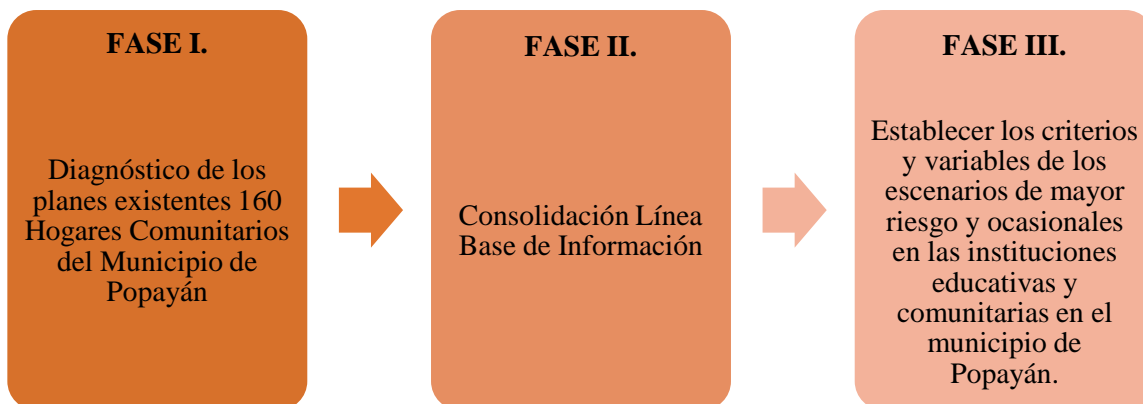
FASE I.

Diagnóstico de los planes existentes 160 Hogares Comunitarios del Municipio de Popayán

FASE II.

Consolidación Línea Base de Información

FASE III.

Establecer los criterios y variables de los escenarios de mayor riesgo y ocasionales en las instituciones educativas y comunitarias en el municipio de Popayán.